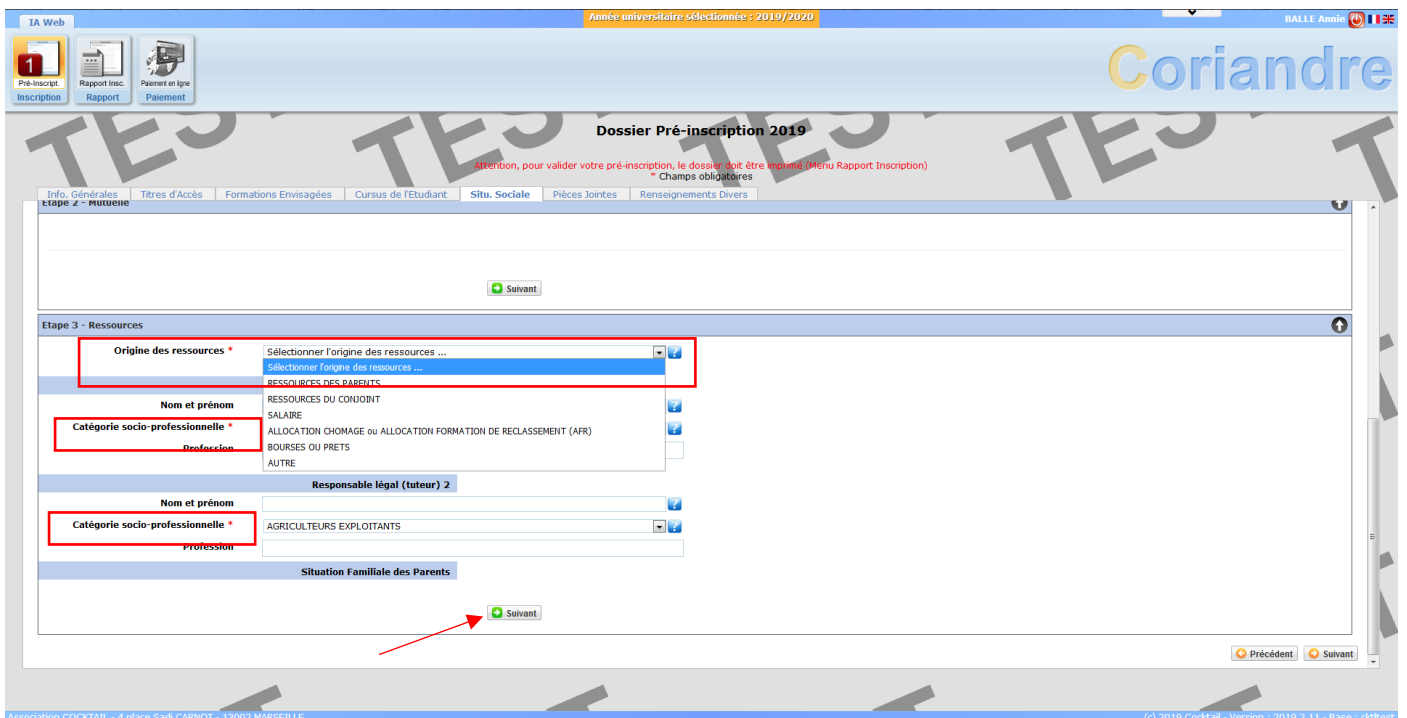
IA Web

Année universitaire sélectionnée : 2019/2020

BALLE Annie

Pré-Inscript.
Inscription

Rapport Insc.
Rapport

Paiement en ligne
Paiement

Coriandre

Dossier Pré-inscription 2019

Attention, pour valider votre pré-inscription, le dossier doit être imprimé (Menu Rapport Inscription)
* Champs obligatoires

Info. Générales | Titres d'Accès | Formations Envisagées | Cursus de l'Etudiant | Situ. Sociale | Pièces Jointes | Renseignements Divers

Etape 2 - Mutuelle

Suivant

Etape 3 - Ressources

Origine des ressources *
Sélectionner l'origine des ressources ...
Sélectionner l'origine des ressources ...
RESSOURCES DES PARENTS
RESSOURCES DU CONJOINT
SALAIRE
ALLOCATION CHOMAGE ou ALLOCATION FORMATION DE RECLASSEMENT (AFR)
BOURSES OU PRETS
AUTRE

Nom et prénom
Catégorie socio-professionnelle *
Profession

Responsable légal (tuteur) 2
Nom et prénom
Catégorie socio-professionnelle *
AGRICULTEURS EXPLOITANTS
Profession

Situation Familiale des Parents

Suivant

Précédent
Suivant

Association COCKTAIL - 4 place Sadi CARNOT - 13002 MARSEILLE
(c) 2019 Cocktail - Version : 2019.2.11 - Base : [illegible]